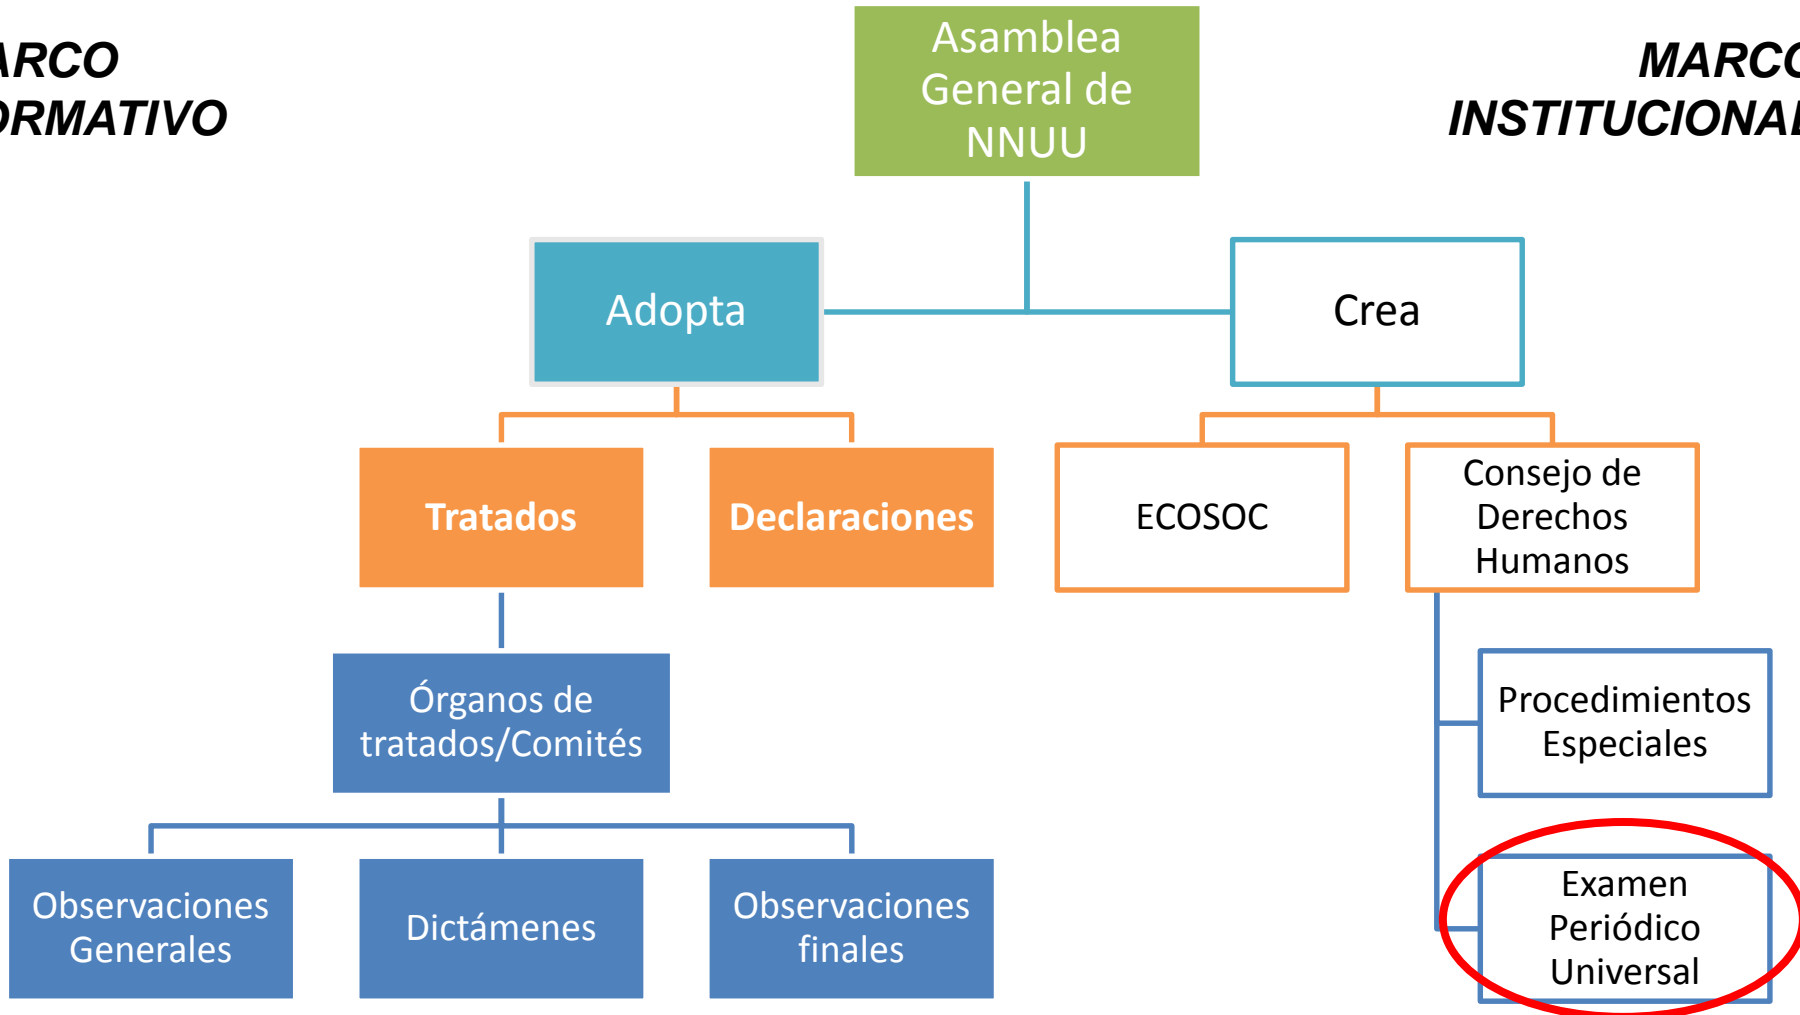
ARCO
ORMATIVO

Asamblea General de NNUU

MARCO
INSTITUCIONAL

Adopta

Crea

Tratados

Declaraciones

ECOSOC

Consejo de Derechos Humanos

Órganos de tratados/Comités

Procedimientos Especiales

Examen Periódico Universal

Observaciones Generales

Dictámenes

Observaciones finales